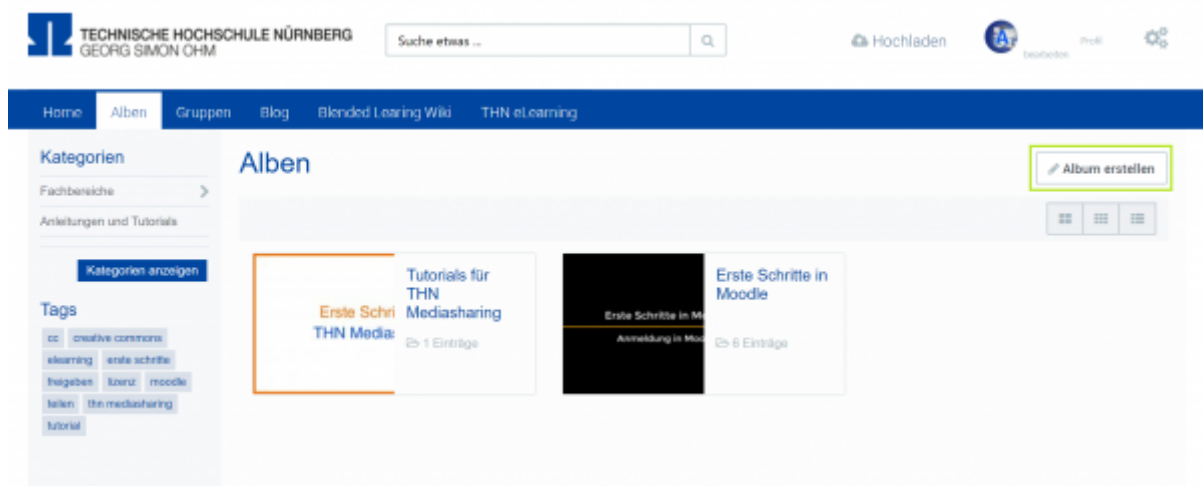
TECHNISCHE HOCHSCHULE NÜRNBERG
GEORG SIMON OHM

Suche etwas ...

Hochladen

bearbeiten Profil

Home Alben Gruppen Blog Blended Learing Wiki THN eLearning

Kategorien

Fachbereiche

Anleitungen und Tutorials

Kategorien anzeigen

Tags

cc creative commons elearning erste schritte freigeben lizenz moodle teilen thn mediasharing tutorial

Alben

Album erstellen

Erste Schri
THN Medias

Tutorials für THN Mediasharing

1 Einträge

Erste Schritte in Mo
Anmeldung in Moo

Erste Schritte in Moodle

6 Einträge